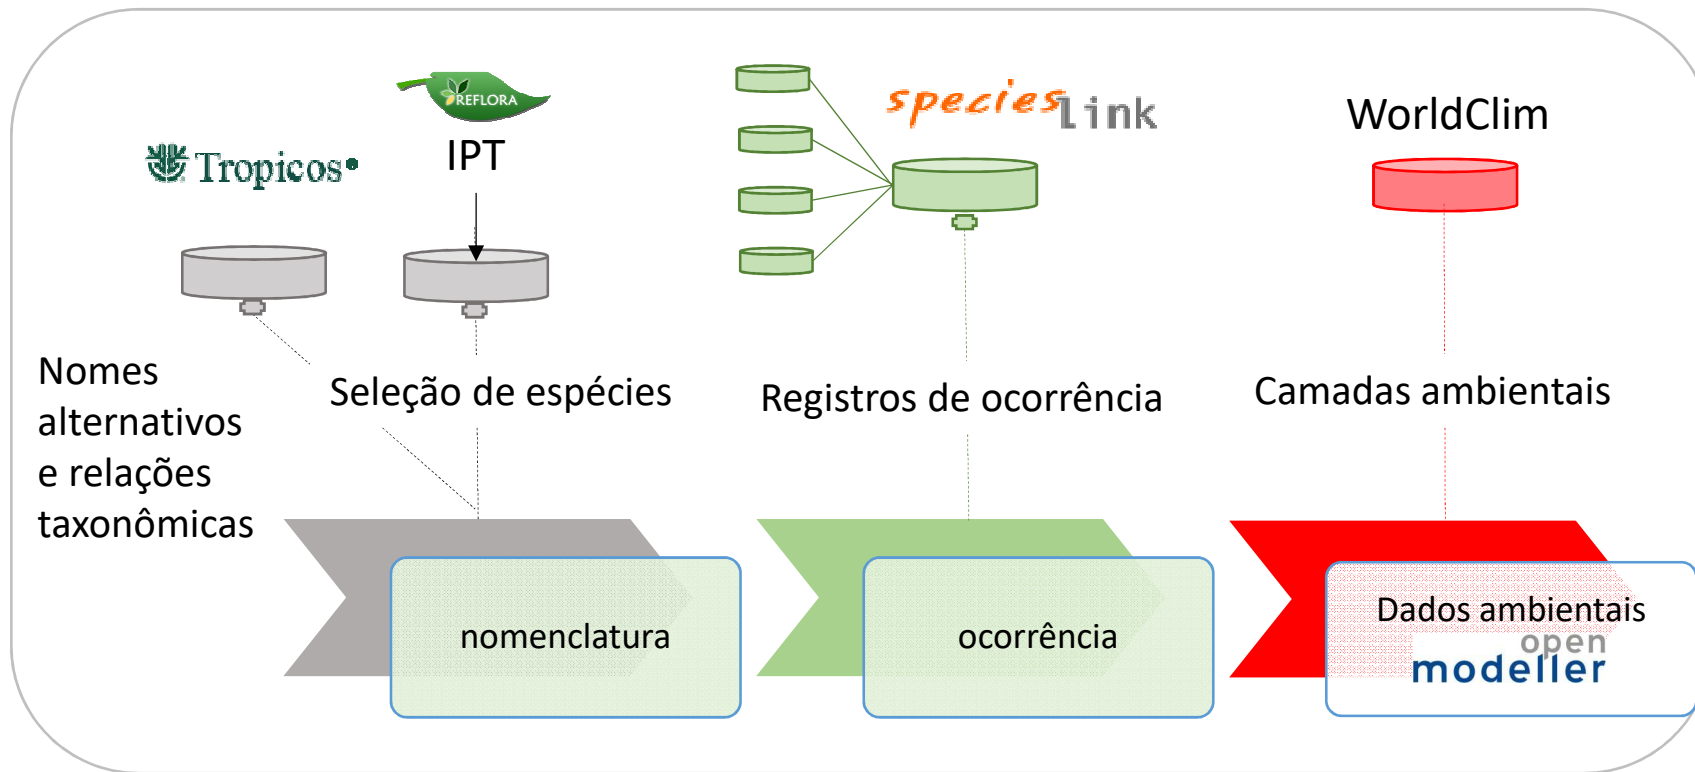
REFLORA
IPT
Tropicos
speciesLink
WorldClim

Nomes alternativos e relações taxonômicas

Seleção de espécies

Registros de ocorrência

Camadas ambientais

nomenclatura

ocorrência

Dados ambientais
open
modeller